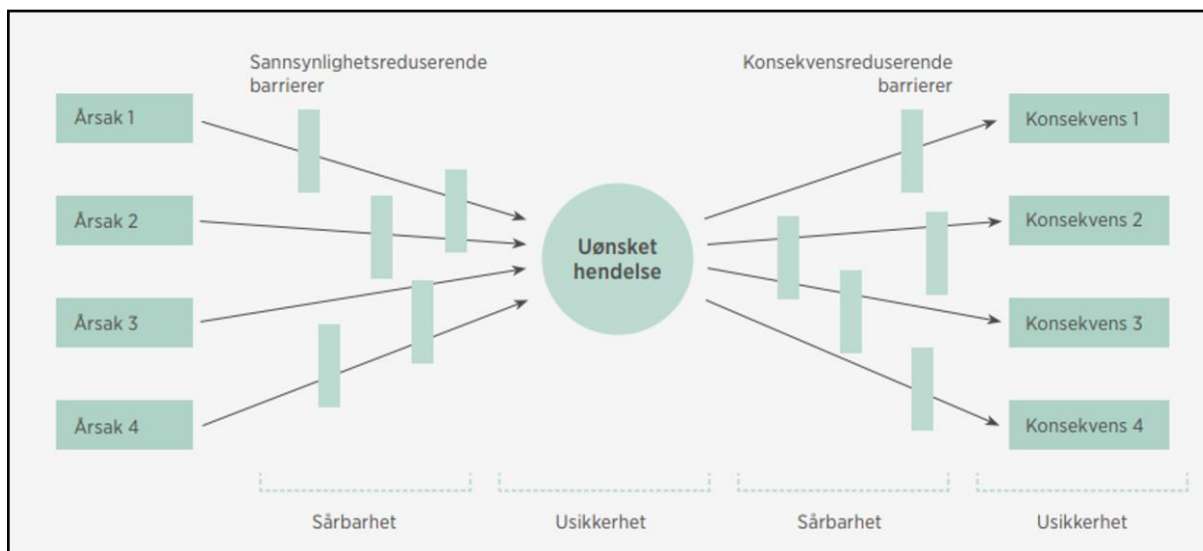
Sannsynlighetsreduserende barrierer

Konsekvensreduserende barrierer

Årsak 1

Årsak 2

Årsak 3

Årsak 4

Uønsket hendelse

Konsekvens 1

Konsekvens 2

Konsekvens 3

Konsekvens 4

Sårbarhet

Usikkerhet

Sårbarhet

Usikkerhet